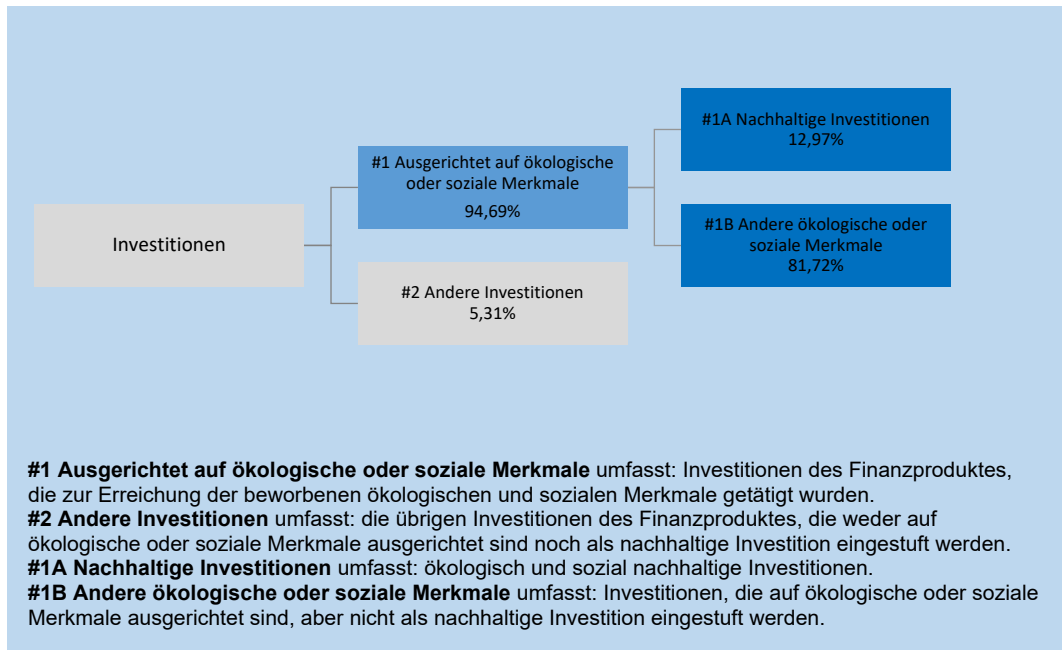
Investitionen

#1 Ausgerichtet auf ökologische oder soziale Merkmale
94,69%

#2 Andere Investitionen
5,31%

#1A Nachhaltige Investitionen
12,97%

#1B Andere ökologische oder soziale Merkmale
81,72%

**#1 Ausgerichtet auf ökologische oder soziale Merkmale** umfasst: Investitionen des Finanzproduktes, die zur Erreichung der beworbenen ökologischen und sozialen Merkmale getätigt wurden.
**#2 Andere Investitionen** umfasst: die übrigen Investitionen des Finanzproduktes, die weder auf ökologische oder soziale Merkmale ausgerichtet sind noch als nachhaltige Investition eingestuft werden.
**#1A Nachhaltige Investitionen** umfasst: ökologisch und sozial nachhaltige Investitionen.
**#1B Andere ökologische oder soziale Merkmale** umfasst: Investitionen, die auf ökologische oder soziale Merkmale ausgerichtet sind, aber nicht als nachhaltige Investition eingestuft werden.